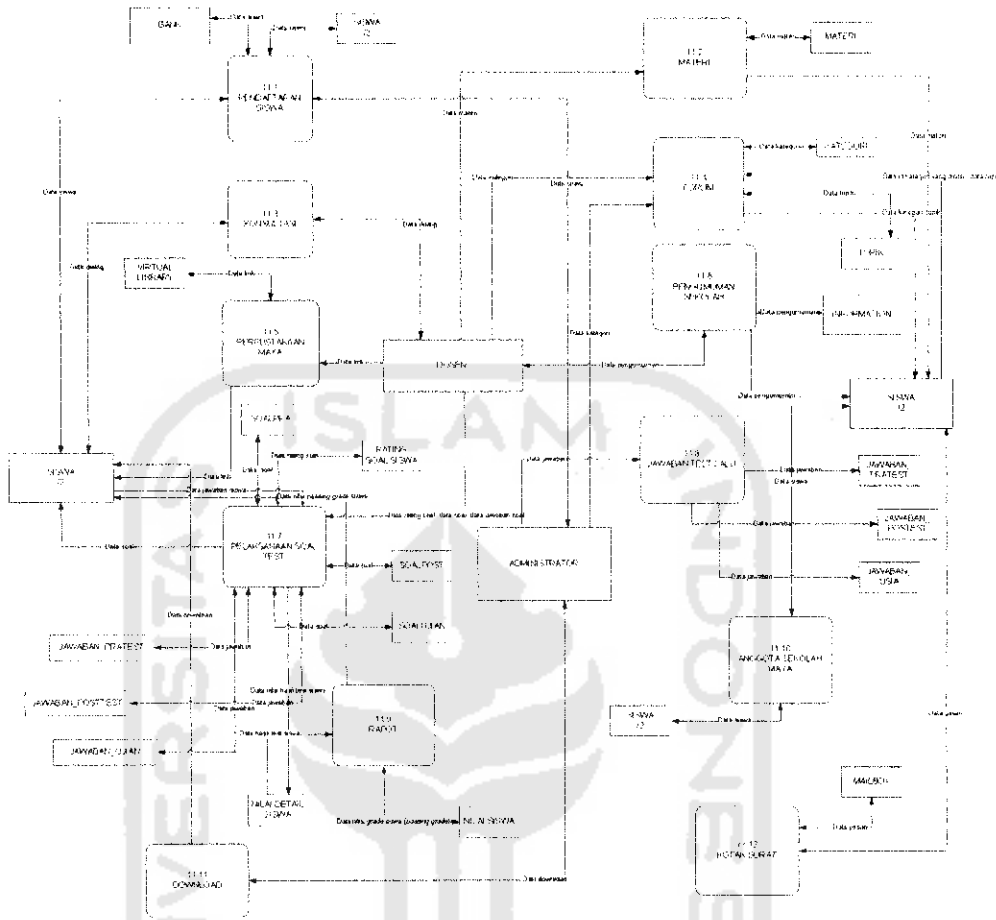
GANA
Data kelas
SISWA
Data siswa
1.1
PENDAFTARAN SISWA
1.2
MATERI
Data materi
MATERI
Data materi
Data materi
1.3
FORUM
Data kategori
KATEGORI
Data kategori
Data siswa
Data forum
Data kategori forum
FORUM
Data siswa
1.6
PENGUMUMAN SEKOLAH
Data pengumuman
INFORMATION
1.4
KONSULTASI
Data katalog
Data katalog
VIRTUAL LIBRARY
Data link
1.5
PERPUSTAKAAN MAYA
Data link
DOSEN
Data pengumuman
Data kategori
SISWA
Data pengumuman
SISWA
SOAL FISIKA
RATING SOAL SISWA
Data rating soal
Data soal
Data link
Data jawaban siswa
Data nilai, data rating, grade siswa
Data nilai, data rating soal, data soal, data jawaban soal
1.7
PELAKSANAAN SOAL TEST
Data soal
SOAL POSTEST
Data soal
SOAL UJIAN
Data jawaban
1.8
JAWABAN POST TEST
Data jawaban
Data siswa
JAWABAN PRETEST
Data jawaban
JAWABAN POSTEST
Data jawaban
JAWABAN UJIAN
ADMINISTRATOR
Data jawaban
JAWABAN_PRETEST
Data jawaban
Data nilai, hasil test siswa
Data jawaban
JAWABAN_POSTEST
1.9
RAPOT
Data nilai, hasil test siswa
JAWABAN_UJIAN
NILAI DETAIL SISWA
Data nilai, grade siswa, (rotasi grade)
NILAI SISWA
1.10
ANGGOTA SEKOLAH MAYA
SISWA
Data siswa
MAILBOX
Data pesan
Data pesan
1.12
KOTAK SURAT
1.11
DOWNLOAD
Data download